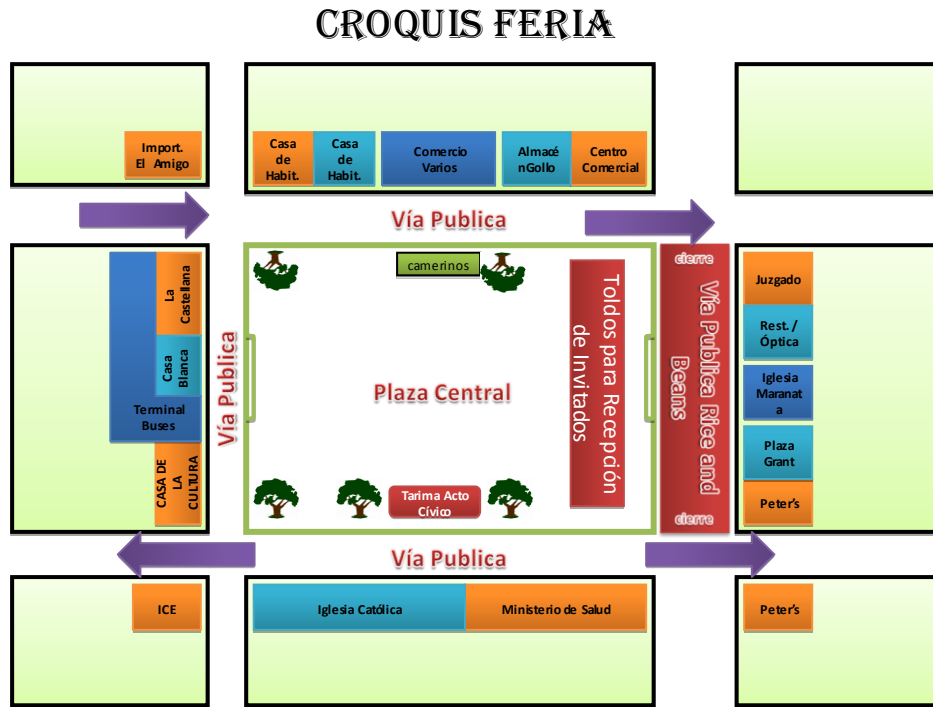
CROQUIS FERIA

Import. El Amigo

Casa de Habit.

Casa de Habit.

Comercio Varios

Almacé nGollo

Centro Comercial

Vía Publica

camerinos

La Castellana

Casa Blanca

Terminal Buses

CASA DE LA CULTURA

Vía Publica

Plaza Central

Toldos para Recepción de Invitados

cierre

Vía Publica Rice and Beans

cierre

Juzgado

Rest. / Óptica

Iglesia Maranata

Plaza Grant

Peter's

Tarima Acto Cívico

Vía Publica

ICE

Iglesia Católica

Ministerio de Salud

Peter's